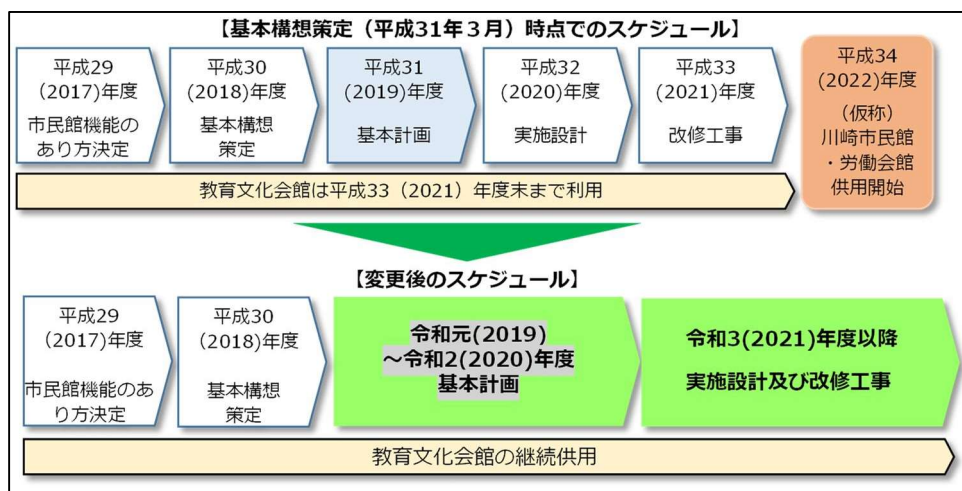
【基本構想策定（平成31年３月）時点でのスケジュール】

平成29
(2017)年度
市民館機能のあり方決定

平成30
(2018)年度
基本構想
策定

平成31
(2019)年度
基本計画

平成32
(2020)年度
実施設計

平成33
(2021)年度
改修工事

平成34
(2022)年度
（仮称）
川崎市民館
・労働会館
供用開始

教育文化会館は平成33（2021）年度末まで利用

【変更後のスケジュール】

平成29
(2017)年度
市民館機能のあり方決定

平成30
(2018)年度
基本構想
策定

令和元(2019)
～令和2(2020)年度
基本計画

令和3(2021)年度以降
実施設計及び改修工事

教育文化会館の継続供用